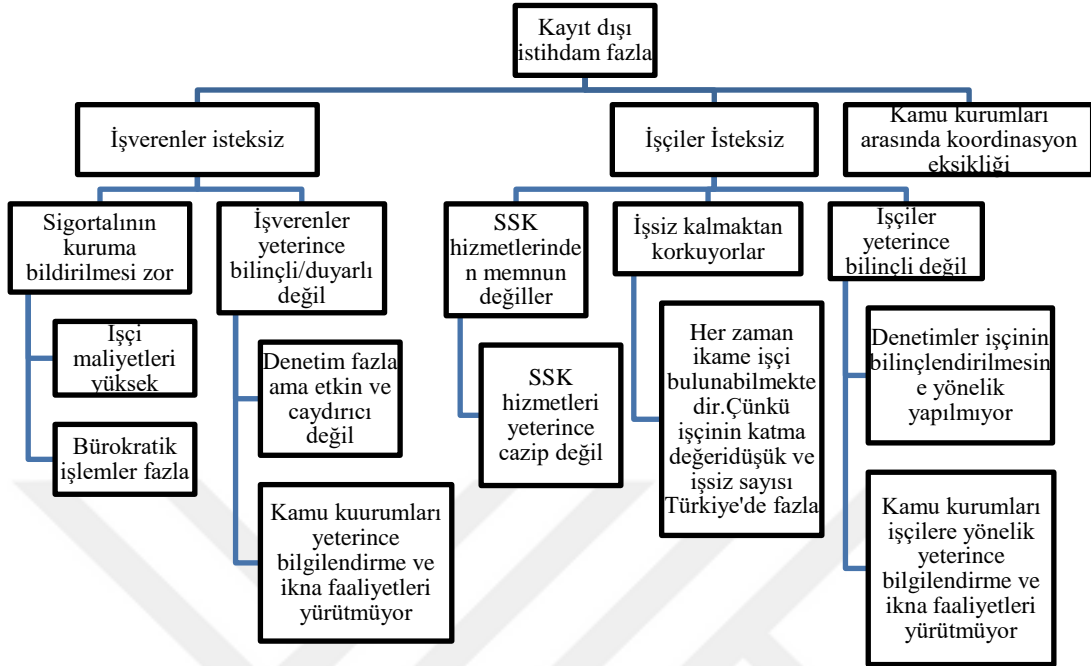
Kayıt dışı istihdam fazla

İşverenler isteksiz

İşçiler İsteksiz

Kamu kurumları arasında koordinasyon eksikliği

Sigortalının kuruma bildirilmesi zor

İşçi maliyetleri yüksek

Bürokratik işlemler fazla

İşverenler yeterince bilinçli/duyarlı değil

Denetim fazla ama etkin ve caydırıcı değil

Kamu kuurumları yeterince bilgilendirme ve ikna faaliyetleri yürütmüyor

SSK hizmetlerinden memnun değiller

SSK hizmetleri yeterince cazip değil

İşsiz kalmaktan korkuyorlar

Her zaman ikame işçi bulunabilmektedir.Çünkü işçinin katma değeridüşük ve işsiz sayısı Türkiye'de fazla

Işçiler yeterince bilinçli değil

Denetimler işçinin bilinçlendirilmesine yönelik yapılmıyor

Kamu kurumları işçilere yönelik yeterince bilgilendirme ve ikna faaliyetleri yürütmüyor